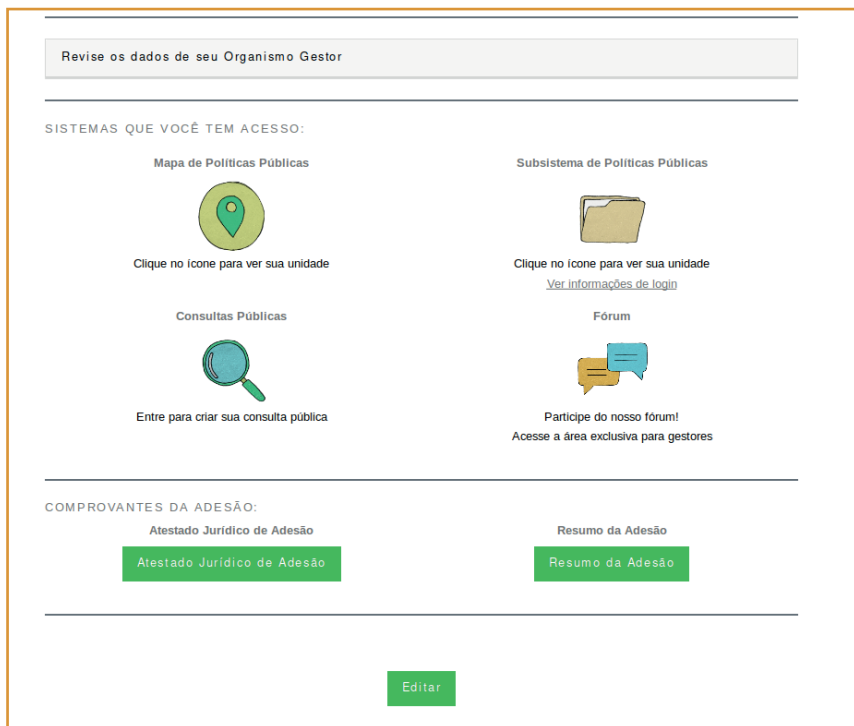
Revise os dados de seu Organismo Gestor

SISTEMAS QUE VOCÊ TEM ACESSO:

Mapa de Políticas Públicas

Clique no ícone para ver sua unidade

Subsistema de Políticas Públicas

Clique no ícone para ver sua unidade

Ver informações de login

Consultas Públicas

Entre para criar sua consulta pública

Fórum

Participe do nosso fórum!

Acesse a área exclusiva para gestores

COMPROVANTES DA ADESÃO:

Atestado Jurídico de Adesão

Atestado Jurídico de Adesão

Resumo da Adesão

Resumo da Adesão

Editar